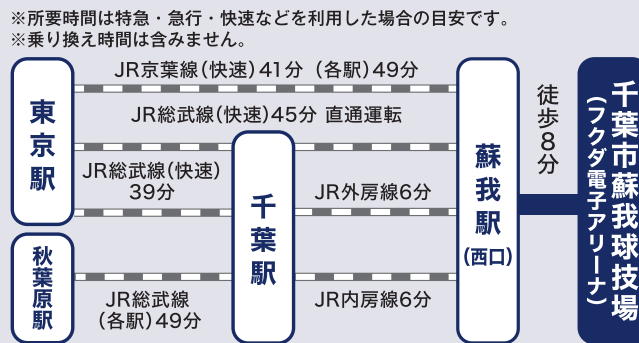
※所要時間は特急・急行・快速などを利用した場合の目安です。
※乗り換え時間は含みません。

東京駅

JR京葉線(快速)41分 (各駅)49分

JR総武線(快速)45分 直通運転

JR総武線(快速)39分

秋葉原駅

JR総武線(各駅)49分

千葉駅

JR外房線6分

JR内房線6分

蘇我駅(西口)

徒歩8分

千葉市蘇我球技場(フクダ電子アリーナ)